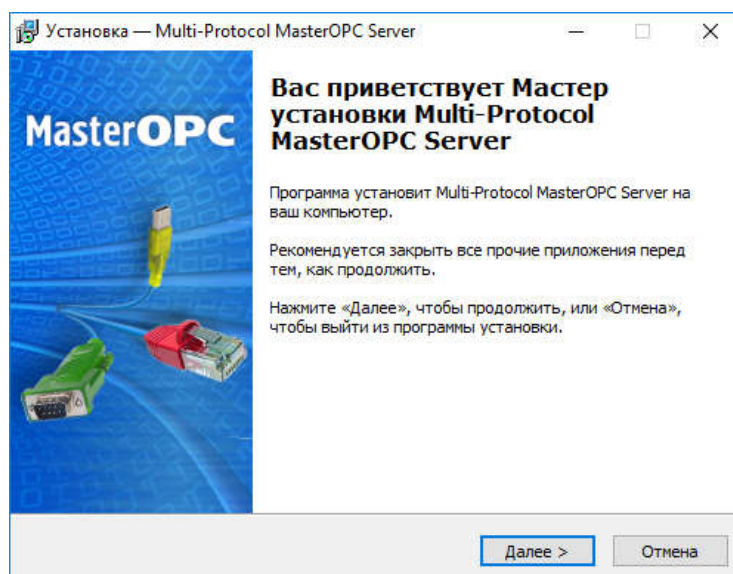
Установка — Multi-Protocol MasterOPC Server

MasterOPC

Вас приветствует Мастер установки Multi-Protocol MasterOPC Server

Программа установит Multi-Protocol MasterOPC Server на ваш компьютер.

Рекомендуется закрыть все прочие приложения перед тем, как продолжить.

Нажмите «Далее», чтобы продолжить, или «Отмена», чтобы выйти из программы установки.

Далее >

Отмена